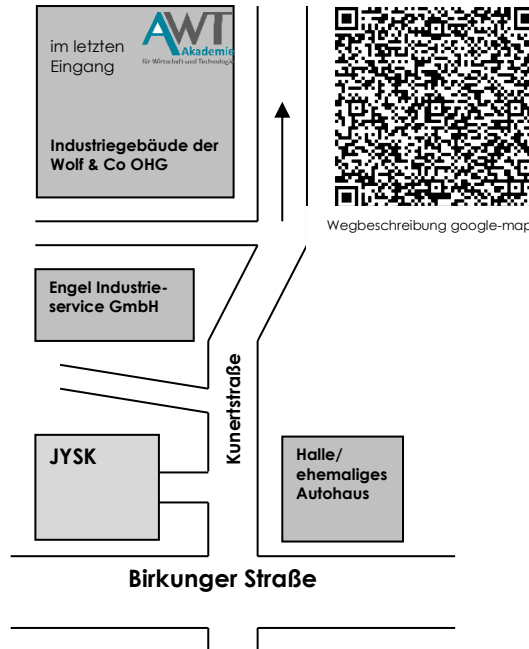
im letzten Eingang

AWT Akademie für Wirtschaft und Technologie

Industriegebäude der Wolf & Co OHG

Wegbeschreibung google-map

Engel Industrieservice GmbH

Kunertstraße

JYSK

Halle/ ehemaliges Autohaus

Birkunger Straße